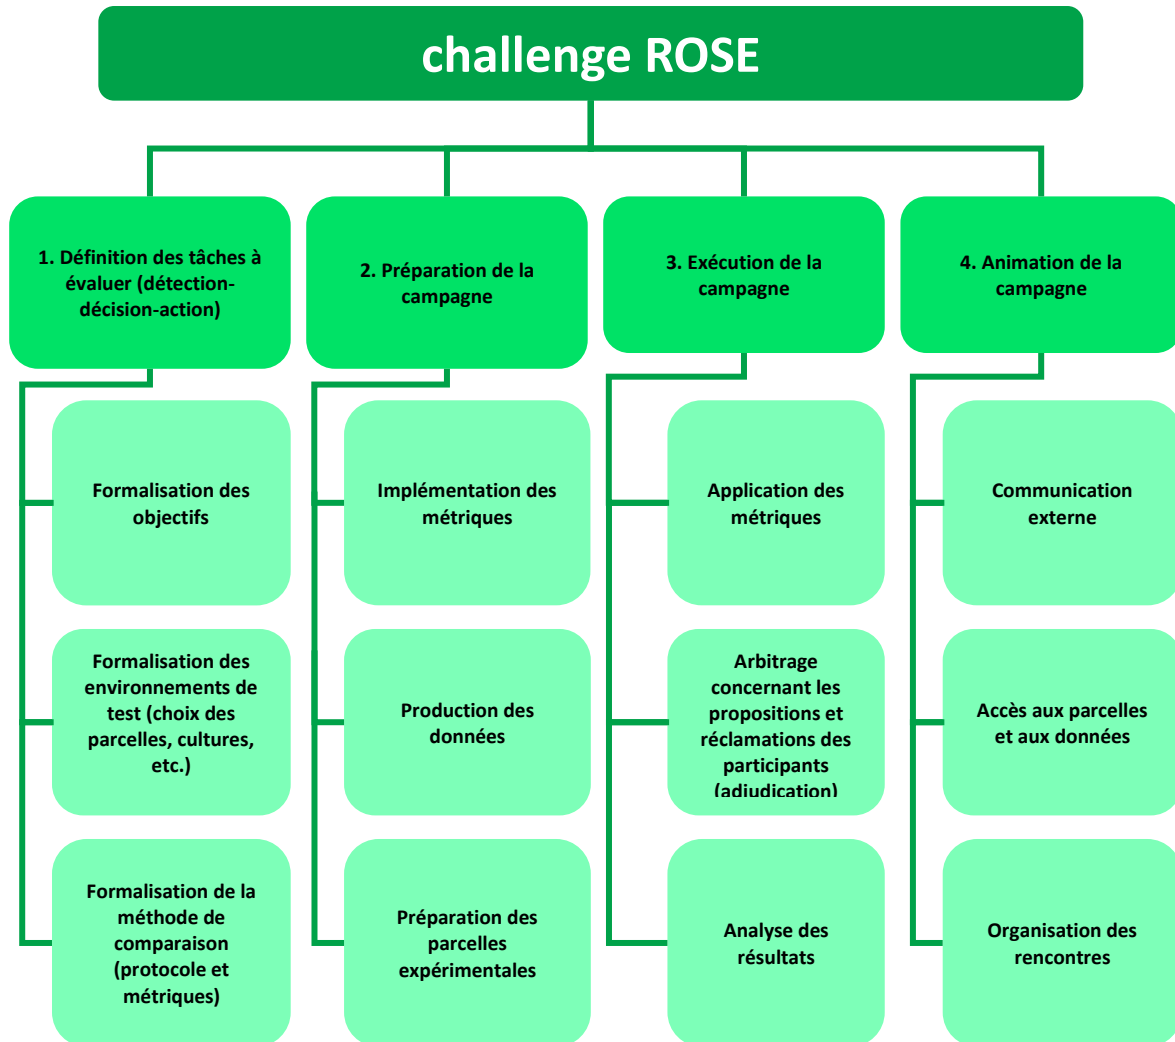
challenge ROSE

1. Définition des tâches à évaluer (détection-décision-action)

Formalisation des objectifs

Formalisation des environnements de test (choix des parcelles, cultures, etc.)

Formalisation de la méthode de comparaison (protocole et métriques)

2. Préparation de la campagne

Implémentation des métriques

Production des données

Préparation des parcelles expérimentales

3. Exécution de la campagne

Application des métriques

Arbitrage concernant les propositions et réclamations des participants (adjudication)

Analyse des résultats

4. Animation de la campagne

Communication externe

Accès aux parcelles et aux données

Organisation des rencontres